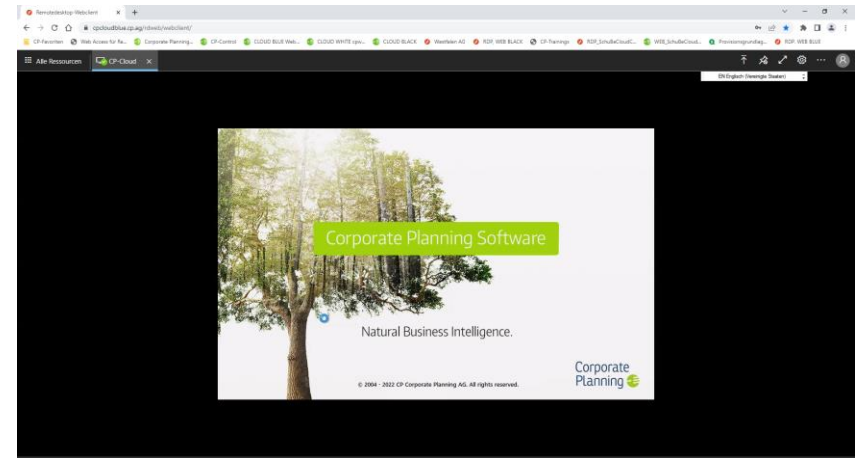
Remotedesktop-Webclient × +

cpcloudblue.cp.ag/rdweb/webclient/

CP-Favoriten Web Access für Re... Corporate Planning... CP-Control CLOUD BLUE Web... CLOUD WHITE rpo... CLOUD BLACK Westfalen AG RDP WEB BLACK CP-Trainings RDP_SchuBeCloudC... WEB_SchuBeCloud... Provisionsgrundlag... RDP WEB BLUE

Alle Ressourcen CP-Cloud ×

EN Englisch (Vereinigte Staaten)

Corporate Planning Software

Natural Business Intelligence.

© 2004 - 2022 CP Corporate Planning AG. All rights reserved.

Corporate Planning